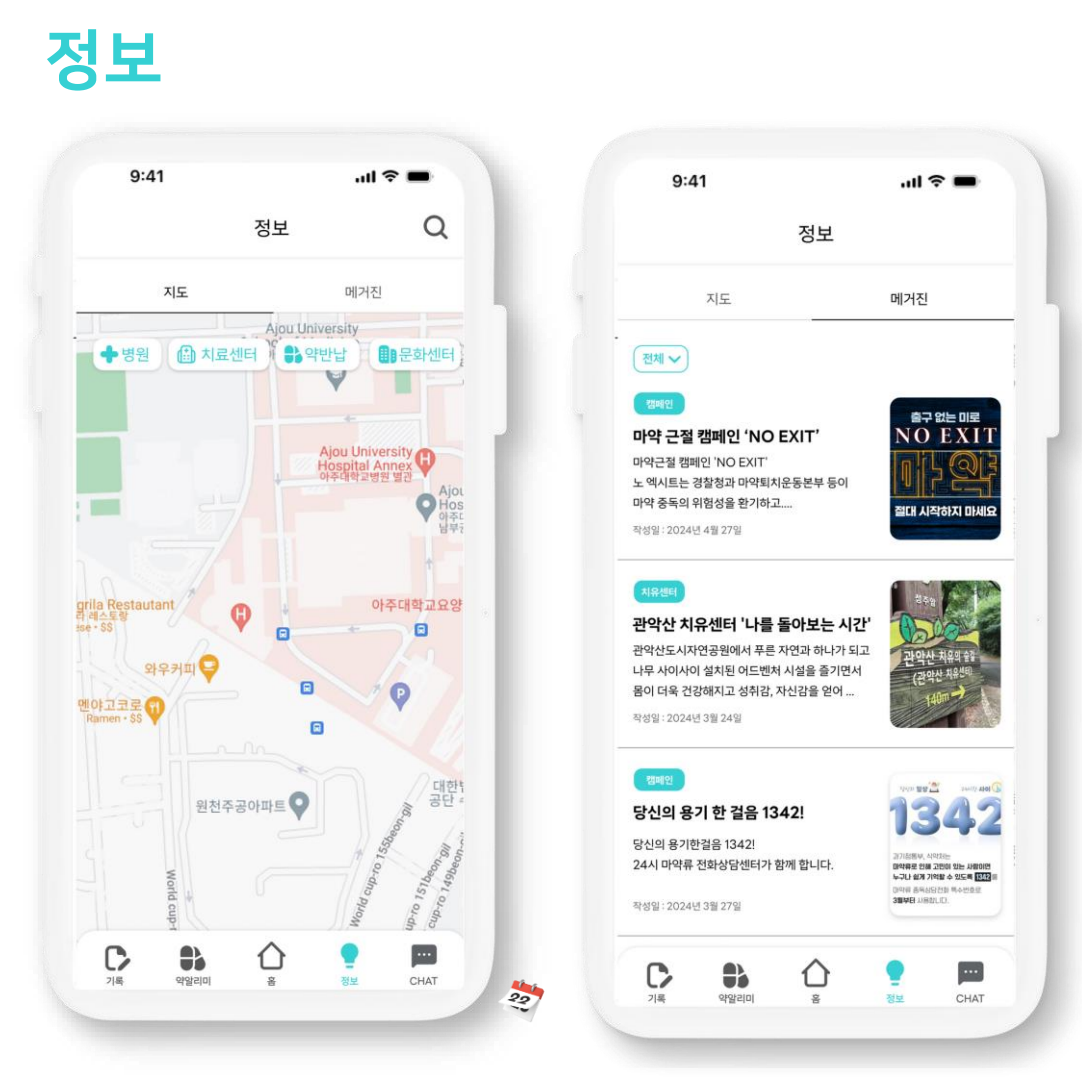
정보

9:41

정보

지도 메거진

Ajou University

병원 치료센터 약반납 문화센터

Ajou University Hospital Annex
아주대학교병원 별관

Ajou Hos 아주 남부

grila Restaurant
라 레스토랑
se · $$

아주대학교요양

와우커피

멘야고코로
Ramen · $$

원천주공아파트

대한 공단

World cup-ro 155beon-gil
World cup-ro 151beon-gil
World cup-ro 149beon-gil
World cup-r

기록 약알리미 홈 정보 CHAT

9:41

정보

지도 메거진

전체

캠페인
마약 근절 캠페인 'NO EXIT'
마약근절 캠페인 'NO EXIT'
노 엑시트는 경찰청과 마약퇴치운동본부 등이 마약 중독의 위험성을 환기하고....
작성일 : 2024년 4월 27일

출구 없는 미로
NO EXIT
마약
절대 시작하지 마세요

치유센터
관악산 치유센터 '나를 돌아보는 시간'
관악산도시자연공원에서 푸른 자연과 하나가 되고 나무 사이사이 설치된 어드벤처 시설을 즐기면서 몸이 더욱 건강해지고 성취감, 자신감을 얻어 ...
작성일 : 2024년 3월 24일

관악산 치유의 숲길 (관악산 치유센터) 140m

캠페인
당신의 용기 한 걸음 1342!
당신의 용기한걸음 1342!
24시 마약류 전화상담센터가 함께 합니다.
작성일 : 2024년 3월 27일

1342

기록 약알리미 홈 정보 CHAT